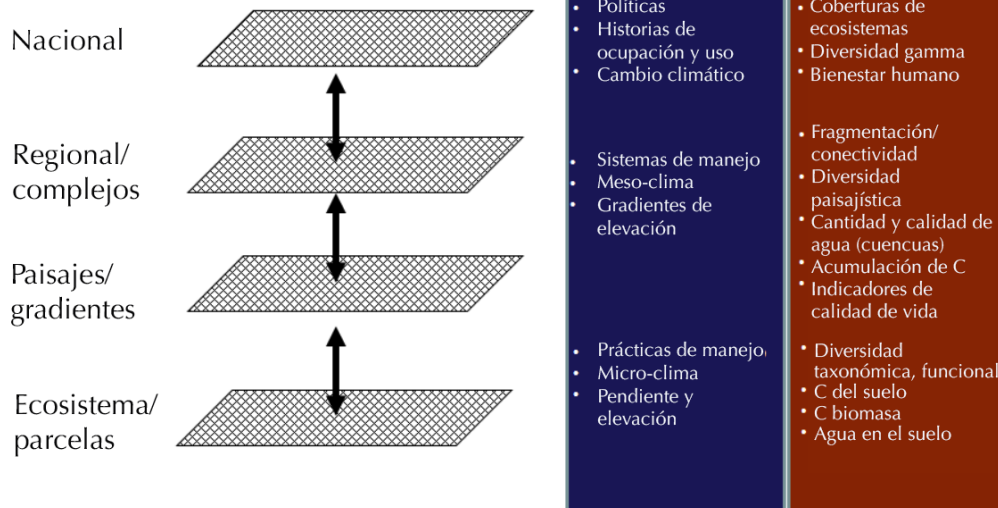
Nacional

Regional/ complejos

Paisajes/ gradientes

Ecosistema/ parcelas

• Políticas
• Historias de ocupación y uso
• Cambio climático

• Sistemas de manejo
• Meso-clima
• Gradientes de elevación

• Prácticas de manejo
• Micro-clima
• Pendiente y elevación

• Coberturas de ecosistemas
• Diversidad gamma
• Bienestar humano

• Fragmentación/ conectividad
• Diversidad paisajística
• Cantidad y calidad de agua (cuencas)
• Acumulación de C
• Indicadores de calidad de vida

• Diversidad taxonómica, funcional
• C del suelo
• C biomasa
• Agua en el suelo